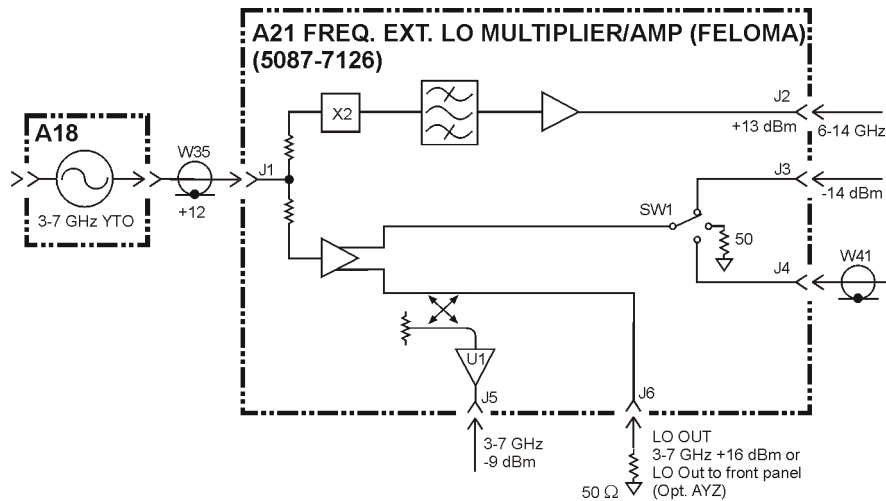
A21 FREQ. EXT. LO MULTIPLIER/AMP (FELOMA)
(5087-7126)

A18

3-7 GHz YTO

W35

+12

J1

X2

J2

+13 dBm

6-14 GHz

J3

-14 dBm

SW1

50

J4

W41

U1

J5

J6

3-7 GHz
-9 dBm

LO OUT
3-7 GHz +16 dBm or
LO Out to front panel
(Opt. AYZ)

50 Ω